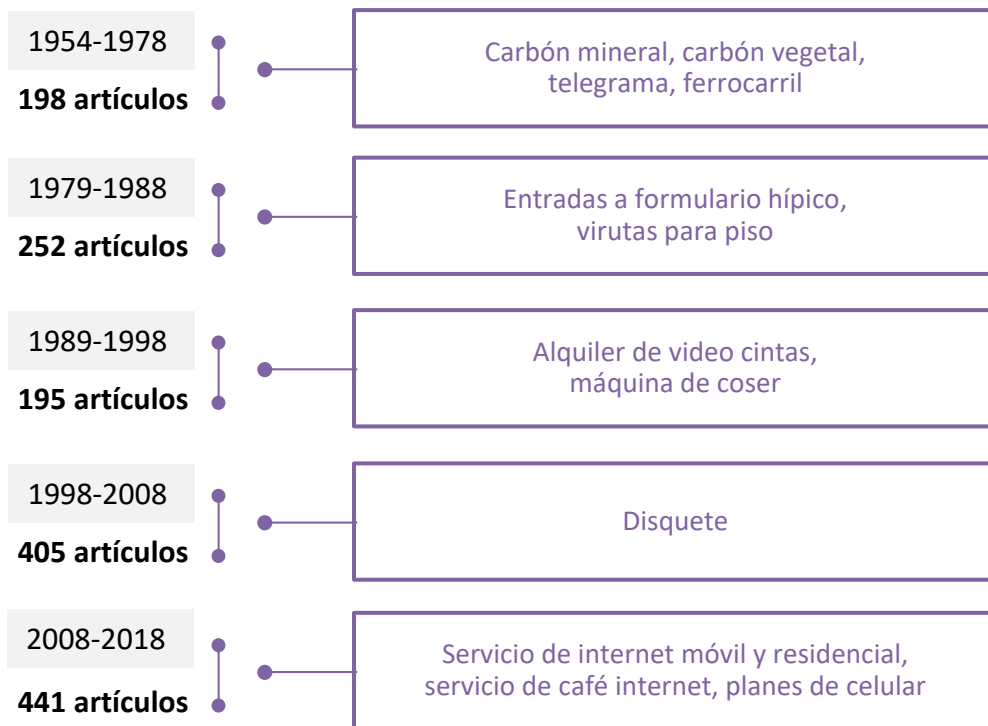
1954-1978
**198 artículos**

Carbón mineral, carbón vegetal, telegrama, ferrocarril

1979-1988
**252 artículos**

Entradas a formulario hípico, virutas para piso

1989-1998
**195 artículos**

Alquiler de video cintas, máquina de coser

1998-2008
**405 artículos**

Disquete

2008-2018
**441 artículos**

Servicio de internet móvil y residencial, servicio de café internet, planes de celular